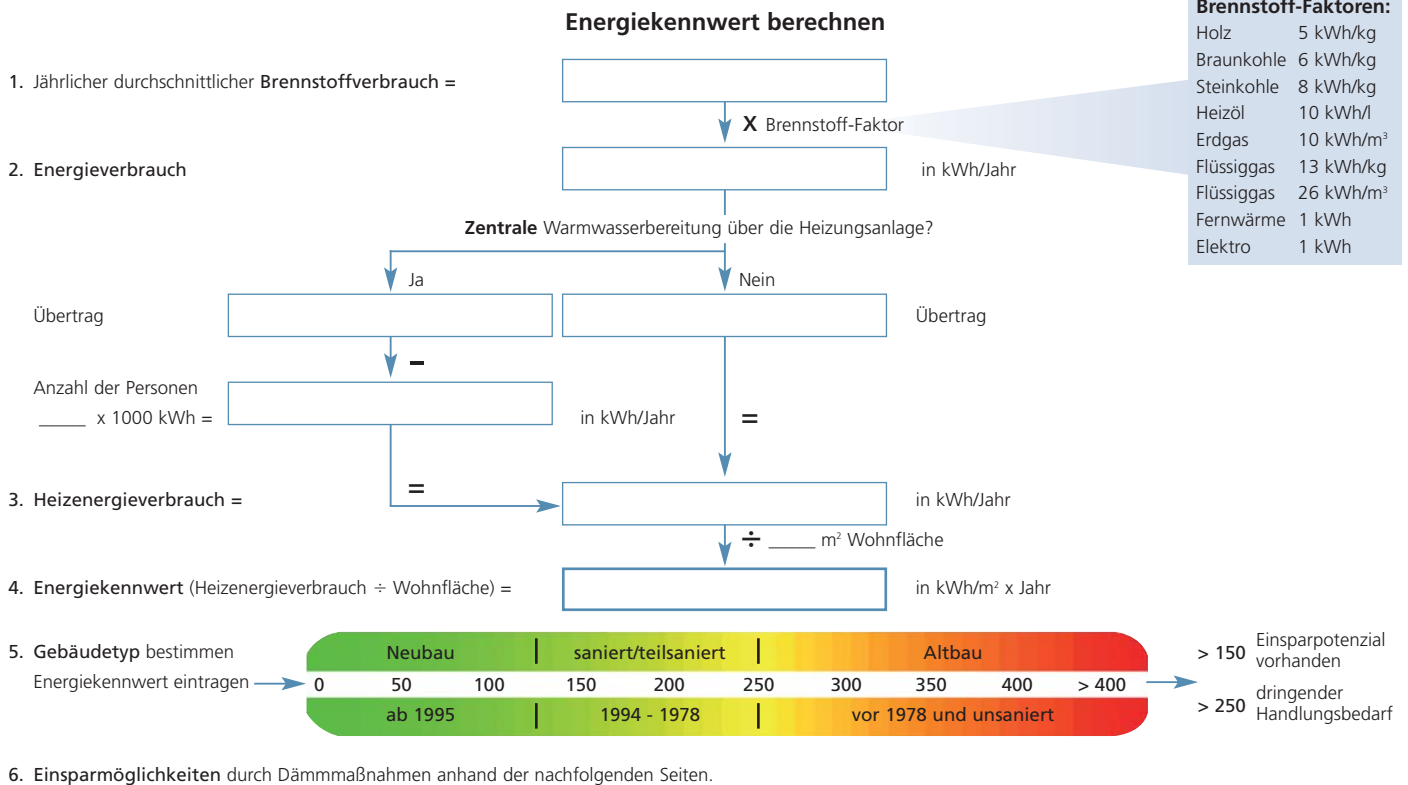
Energiekennwert berechnen

Brennstoff-Faktoren:

| | |
|---|---|
| Holz | 5 kWh/kg |
| Braunkohle | 6 kWh/kg |
| Steinkohle | 8 kWh/kg |
| Heizöl | 10 kWh/l |
| Erdgas | 10 kWh/m³ |
| Flüssiggas | 13 kWh/kg |
| Flüssiggas | 26 kWh/m³ |
| Fernwärme | 1 kWh |
| Elektro | 1 kWh |

1. Jährlicher durchschnittlicher Brennstoffverbrauch =

X Brennstoff-Faktor

2. Energieverbrauch in kWh/Jahr

Zentrale Warmwasserbereitung über die Heizungsanlage?

Ja

Nein

Übertrag

Übertrag

–

Anzahl der Personen _____ x 1000 kWh = in kWh/Jahr

=

=

3. Heizenergieverbrauch = in kWh/Jahr

÷ _____ m² Wohnfläche

4. Energiekennwert (Heizenergieverbrauch ÷ Wohnfläche) = in kWh/m² x Jahr

5. Gebäudetyp bestimmen

Energiekennwert eintragen

Neubau | saniert/teilsaniert | Altbau

0 50 100 150 200 250 300 350 400 > 400

ab 1995 | 1994 - 1978 | vor 1978 und unsaniert

> 150 Einsparpotenzial vorhanden

> 250 dringender Handlungsbedarf

6. Einsparmöglichkeiten durch Dämmmaßnahmen anhand der nachfolgenden Seiten.